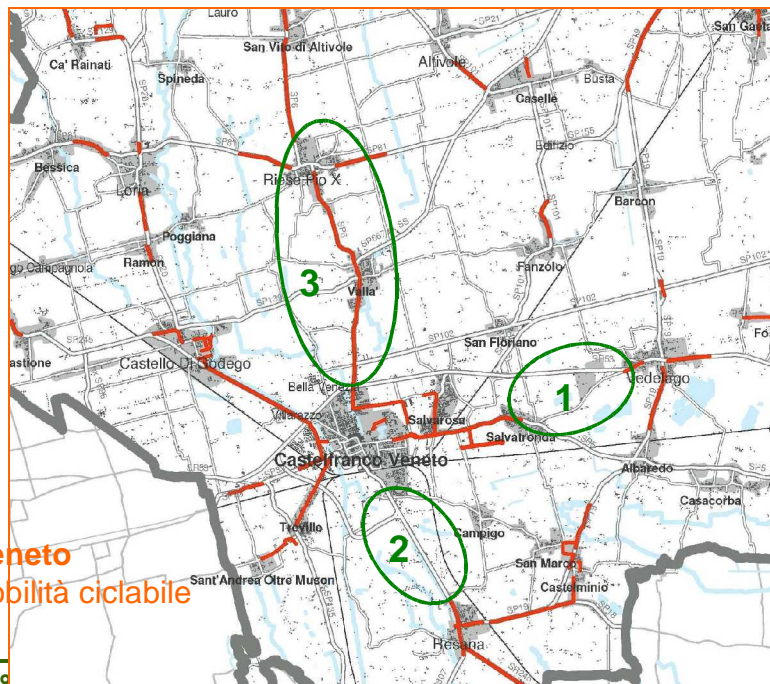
Lauro
San Vito di Altivole
San Gaetano
Ca' Rainati
Spineda
Altivole
Busta
Caselle
Bessica
Riese Pio X
Loria
Barcon
Poggiana
3
Ramon
Vallà
Fanzolo
Campagnola
San Floriano
Fo
Castello Di Godego
Castione
Bella Venezia
1
Vedelago
Salvarosa
Salvatronda
Castelfranco Veneto
Albaredo
Casacorba
Treville
2
Campigo
eneto
bilità ciclabile
San Marco
Sant'Andrea Oltre Muson
Castelminio
Resana
SP21
SP81
SP102
SP53
SP19
SP5
SP667
SP139
SP102
SP155